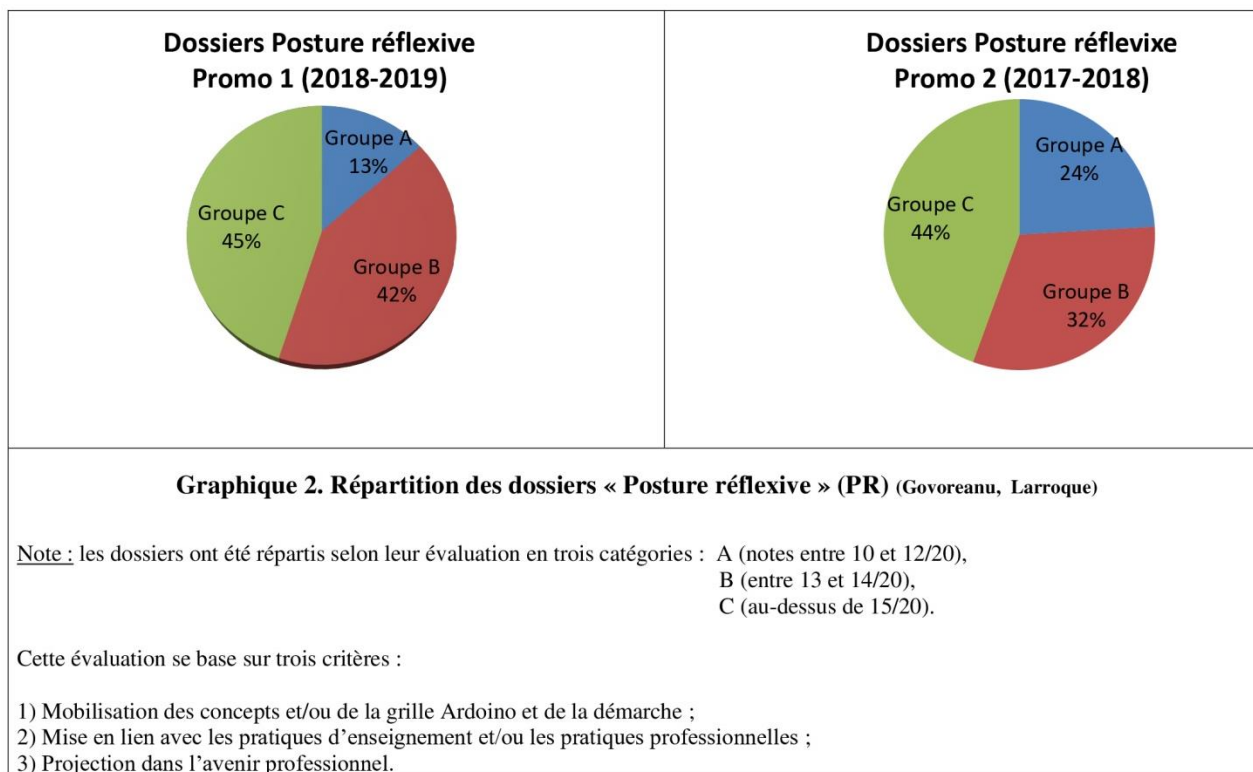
Dossiers Posture réflexive
Promo 1 (2018-2019)

Groupe A
13%

Groupe B
42%

Groupe C
45%

Dossiers Posture réflevixe
Promo 2 (2017-2018)

Groupe A
24%

Groupe B
32%

Groupe C
44%

Graphique 2. Répartition des dossiers « Posture réflexive » (PR) (Govoreanu, Larroque)

Note : les dossiers ont été répartis selon leur évaluation en trois catégories : A (notes entre 10 et 12/20), B (entre 13 et 14/20), C (au-dessus de 15/20).

Cette évaluation se base sur trois critères :

1) Mobilisation des concepts et/ou de la grille Ardoino et de la démarche ;
2) Mise en lien avec les pratiques d'enseignement et/ou les pratiques professionnelles ;
3) Projection dans l'avenir professionnel.